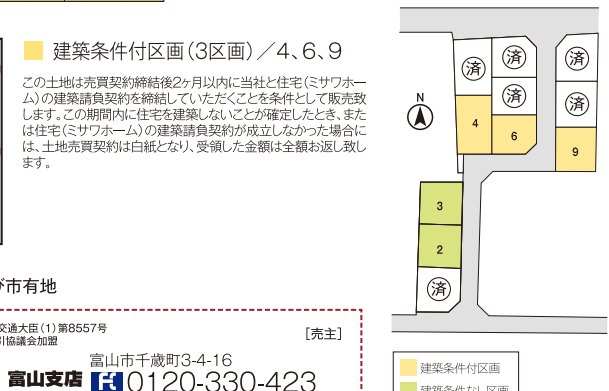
建築条件付区画（3区画）／4、6、9

この土地は売買契約締結後2ヶ月以内に当社と住宅（ミサワホーム）の建築請負契約を締結していただくことを条件として販売致します。この期間内に住宅を建築しないことが確定したとき、または住宅（ミサワホーム）の建築請負契約が成立しなかった場合には、土地売買契約は白紙となり、受領した金額は全額お返し致します。

済
済
済
済
済
N
4
6
9
3
2
済

が市有地

交通大臣（1）第8557号
引協議会加盟
［売主］
富山支店
富山市千歳町3-4-16
0120-330-423

建築条件付区画
建築条件なし区画